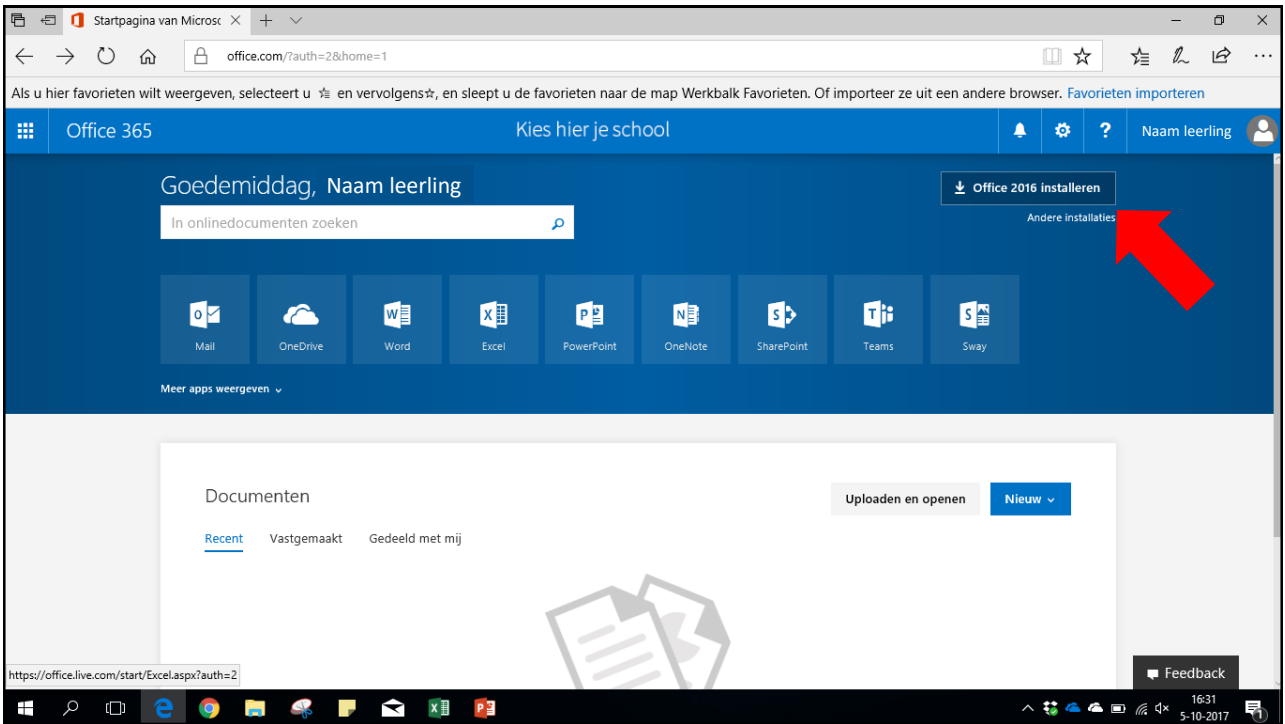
Startpagina van Microsc

office.com/?auth=2&home=1

Als u hier favorieten wilt weergeven, selecteert u ☆ en vervolgens☆, en sleept u de favorieten naar de map Werkbalk Favorieten. Of importeer ze uit een andere browser. Favorieten importeren

Office 365

Kies hier je school

?

Naam leerling

Goedemiddag, Naam leerling

Office 2016 installeren

Andere installaties

In onlinedocumenten zoeken

Mail

OneDrive

Word

Excel

PowerPoint

OneNote

SharePoint

Teams

Sway

Meer apps weergeven

Documenten

Uploaden en openen

Nieuw

Recent

Vastgemaakt

Gedeeld met mij

https://office.live.com/start/Excel.aspx?auth=2

Feedback

16:31
5-10-2017